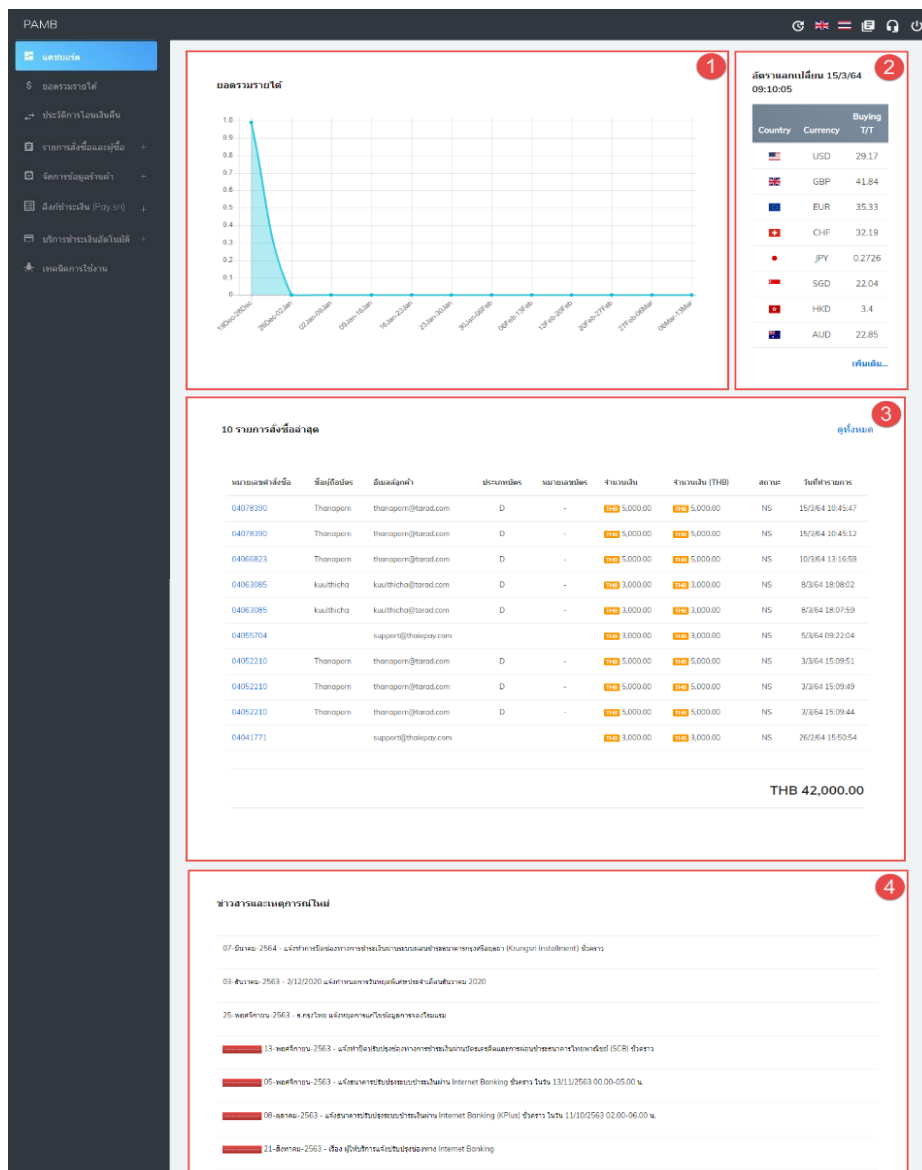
PAMB

แดชบอร์ด
ยอดรวมรายได้
ประวัติการโอนเงินคืน
รายการสั่งซื้อและผู้ซื้อ +
จัดการข้อมูลร้านค้า +
ลิงก์ชำระเงิน (Pay.sn) +
บริการชำระเงินอัตโนมัติ +
เทคนิคการใช้งาน

1

ยอดรวมรายได้

1.0
0.9
0.8
0.7
0.6
0.5
0.4
0.3
0.2
0.1
0

19Dec-26Dec
26Dec-02Jan
02Jan-09Jan
09Jan-16Jan
16Jan-23Jan
23Jan-30Jan
30Jan-06Feb
06Feb-13Feb
13Feb-20Feb
20Feb-27Feb
27Feb-06Mar
06Mar-13Mar

2

อัตราแลกเปลี่ยน 15/3/64 09:10:05

| Country | Currency | Buying T/T |
|---|---|---|
| | USD | 29.17 |
| | GBP | 41.84 |
| | EUR | 35.33 |
| | CHF | 32.19 |
| | JPY | 0.2726 |
| | SGD | 22.04 |
| | HKD | 3.4 |
| | AUD | 22.85 |

เพิ่มเติม...

3

10 รายการสั่งซื้อล่าสุด

ดูทั้งหมด

| หมายเลขคำสั่งซื้อ | ชื่อผู้ถือบัตร | อีเมลลูกค้า | ประเภทบัตร | หมายเลขบัตร | จำนวนเงิน | จำนวนเงิน (THB) | สถานะ | วันที่ทำรายการ |
|---|---|---|---|---|---|---|---|---|
| 04078390 | Thanaporn | thanaporn@tarad.com | D | - | THB 5,000.00 | THB 5,000.00 | NS | 15/3/64 10:45:47 |
| 04078390 | Thanaporn | thanaporn@tarad.com | D | - | THB 5,000.00 | THB 5,000.00 | NS | 15/3/64 10:45:12 |
| 04066823 | Thanaporn | thanaporn@tarad.com | D | - | THB 5,000.00 | THB 5,000.00 | NS | 10/3/64 13:16:59 |
| 04063085 | kuulthicha | kuulthicha@tarad.com | D | - | THB 3,000.00 | THB 3,000.00 | NS | 8/3/64 18:08:02 |
| 04063085 | kuulthicha | kuulthicha@tarad.com | D | - | THB 3,000.00 | THB 3,000.00 | NS | 8/3/64 18:07:59 |
| 04055704 | | support@thaiepay.com | | | THB 3,000.00 | THB 3,000.00 | NS | 5/3/64 09:22:04 |
| 04052210 | Thanaporn | thanaporn@tarad.com | D | - | THB 5,000.00 | THB 5,000.00 | NS | 3/3/64 15:09:51 |
| 04052210 | Thanaporn | thanaporn@tarad.com | D | - | THB 5,000.00 | THB 5,000.00 | NS | 3/3/64 15:09:49 |
| 04052210 | Thanaporn | thanaporn@tarad.com | D | - | THB 5,000.00 | THB 5,000.00 | NS | 3/3/64 15:09:44 |
| 04041771 | | support@thaiepay.com | | | THB 3,000.00 | THB 3,000.00 | NS | 26/2/64 15:50:54 |

THB 42,000.00

4

ข่าวสารและเหตุการณ์ใหม่

07-มีนาคม-2564 - แจ้งทำการปิดช่องทางการชำระเงินผ่านระบบผ่อนชำระธนาคารกรุงศรีอยุธยา (Krungsri Installment) ชั่วคราว

03-ธันวาคม-2563 - 2/12/2020 แจ้งกำหนดการวันหยุดพิเศษประจำเดือนธันวาคม 2020

25-พฤศจิกายน-2563 - ธ.กรุงไทย แจ้งหยุดการแก้ไขข้อมูลการลงทะเบียน

13-พฤศจิกายน-2563 - แจ้งทำปิดปรับปรุงช่องทางการชำระเงินผ่านบัตรเครดิตและการผ่อนชำระธนาคารไทยพาณิชย์ (SCB) ชั่วคราว

05-พฤศจิกายน-2563 - แจ้งธนาคารปรับปรุงระบบชำระเงินผ่าน Internet Banking ชั่วคราว ในวัน 13/11/2563 00.00-05.00 น.

08-ตุลาคม-2563 - แจ้งธนาคารปรับปรุงระบบชำระเงินผ่าน Internet Banking (KPlus) ชั่วคราว ในวัน 11/10/2563 02.00-06.00 น.

21-สิงหาคม-2563 - เรื่อง ผู้ให้บริการแจ้งปรับปรุงช่องทาง Internet Banking